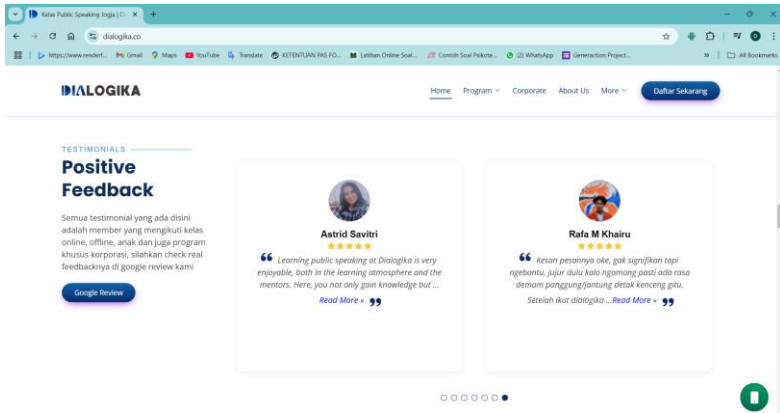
Kelas Public Speaking Jogja | Di ×
+
dialogika.co
https://www.renderf... Gmail Maps YouTube Translate KETENTUAN PAS FO... Latihan Online Soal... Contoh Soal Pokok... (2) WhatsApp Generasi Project...
» All Bookmarks

DIALOGIKA
Home Program Corporate About Us More Daftar Sekarang

TESTIMONIALS
Positive Feedback
Semua testimonial yang ada disini adalah member yang mengikuti kelas online, offline, anak dan juga program khusus korporasi, silahkan check real feedbacknya di google review kami
Google Review

Astrid Savitri
★★★★★
Learning public speaking at Dialogika is very enjoyable, both in the learning atmosphere and the mentors. Here, you not only gain knowledge but ...
Read More »

Rafa M Khairu
★★★★★
Kesan pesannya oke, gak signifikan tapi ngebantu, jujur dulu kalo ngomong pasti ada rasa demam panggung/jantung detak kenceng gitu. Setelah ikut dialogika ...Read More »